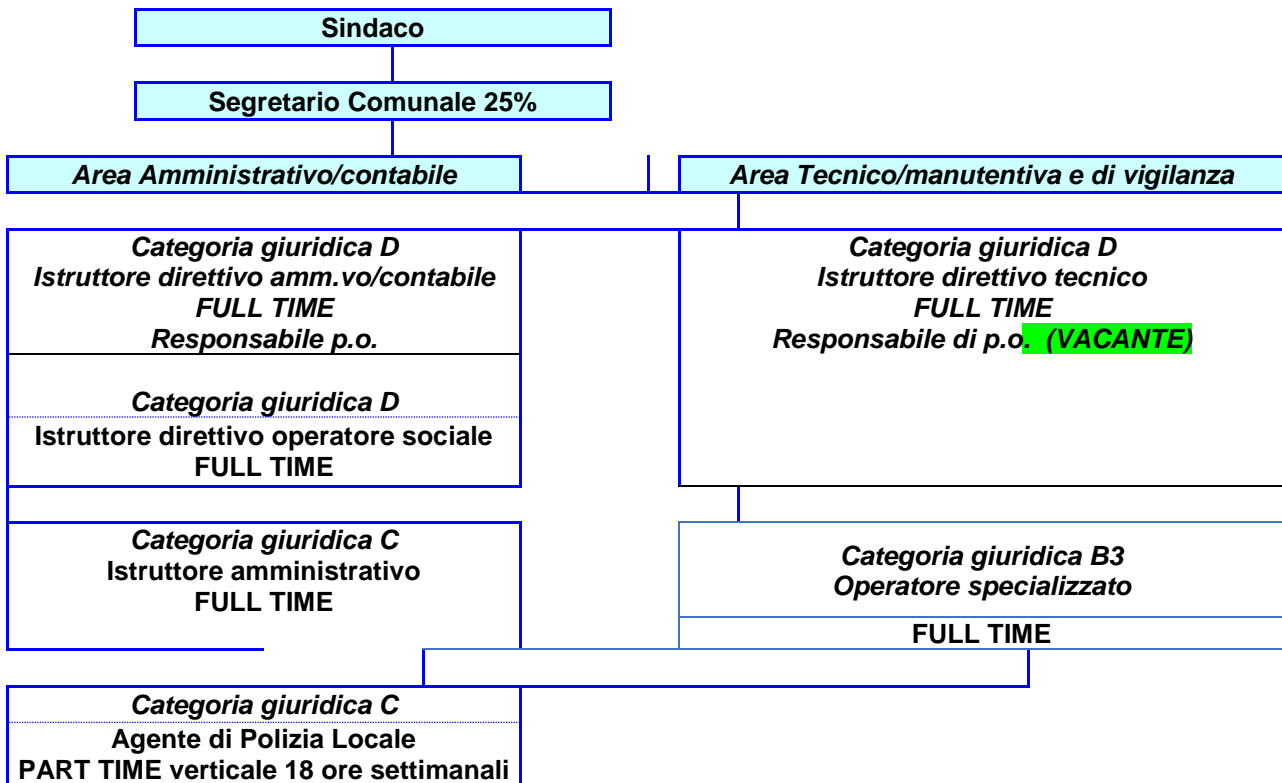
Sindaco

Segretario Comunale 25%

Area Amministrativo/contabile

Area Tecnico/manutentiva e di vigilanza

Categoria giuridica D
Istruttore direttivo amm.vo/contabile
FULL TIME
Responsabile p.o.

Categoria giuridica D
Istruttore direttivo operatore sociale
FULL TIME

Categoria giuridica D
Istruttore direttivo tecnico
FULL TIME
Responsabile di p.o. (VACANTE)

Categoria giuridica C
Istruttore amministrativo
FULL TIME

Categoria giuridica B3
Operatore specializzato

FULL TIME

Categoria giuridica C
Agente di Polizia Locale
PART TIME verticale 18 ore settimanali